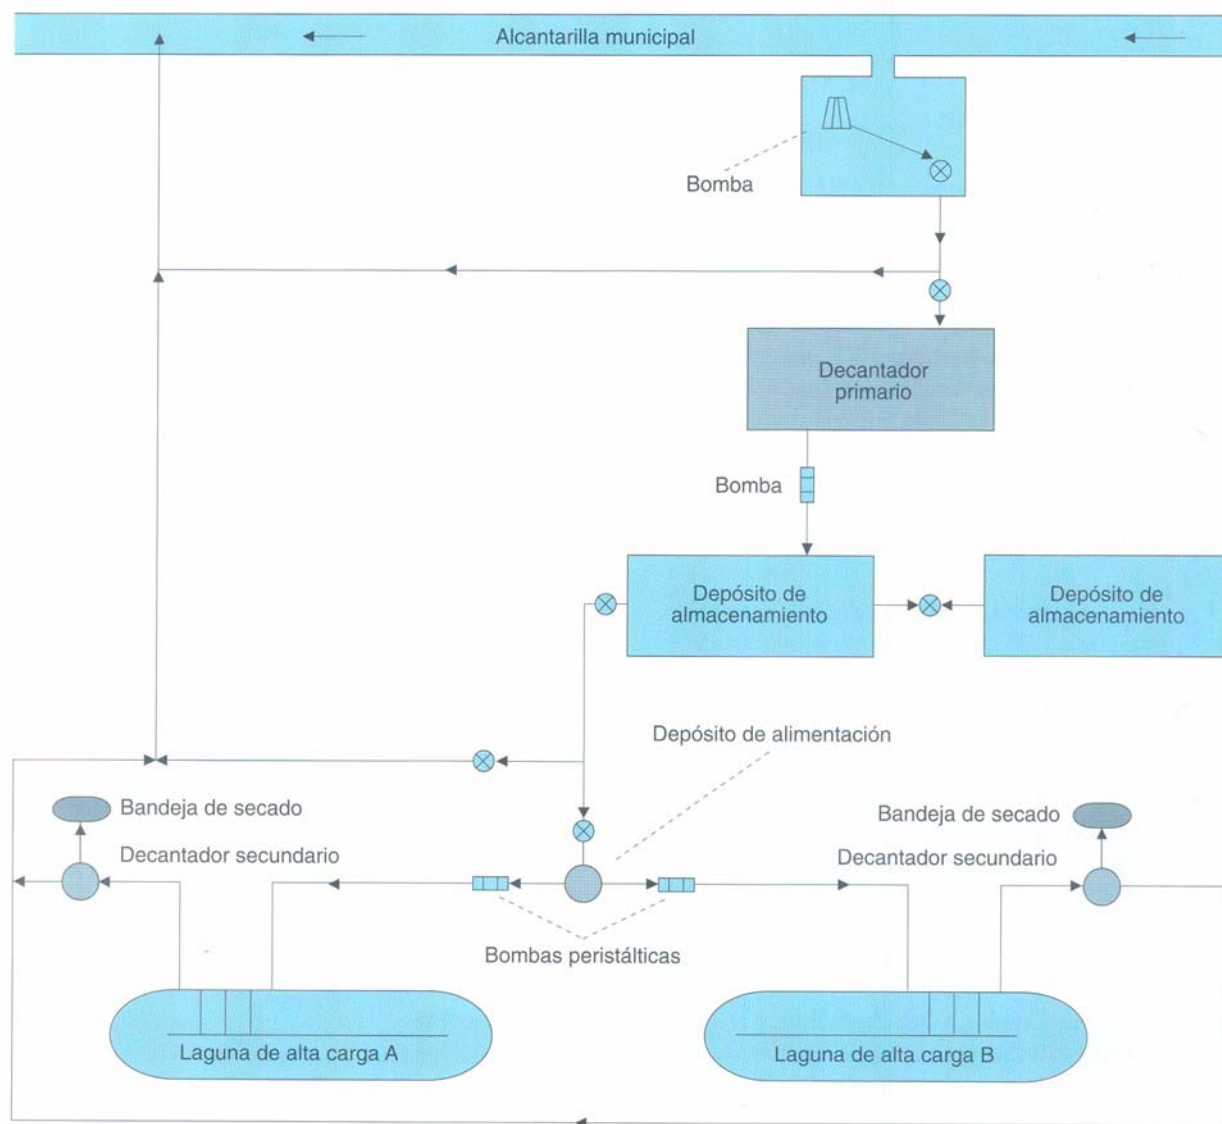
Alcantarilla municipal

Bomba

Decantador primario

Bomba

Depósito de almacenamiento

Depósito de almacenamiento

Depósito de alimentación

Bandeja de secado

Decantador secundario

Bandeja de secado

Decantador secundario

Bombas peristálticas

Laguna de alta carga A

Laguna de alta carga B